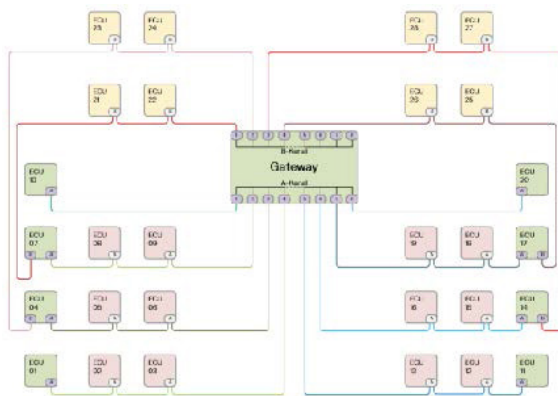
ECU 23
ECU 24
ECU 28
ECU 27
ECU 21
ECU 22
ECU 26
ECU 25
B-Kanal
Gateway
A-Kanal
ECU 10
ECU 20
ECU 07
ECU 08
ECU 09
ECU 19
ECU 18
ECU 17
ECU 04
ECU 05
ECU 06
ECU 16
ECU 15
ECU 14
ECU 01
ECU 02
ECU 03
ECU 13
ECU 12
ECU 11